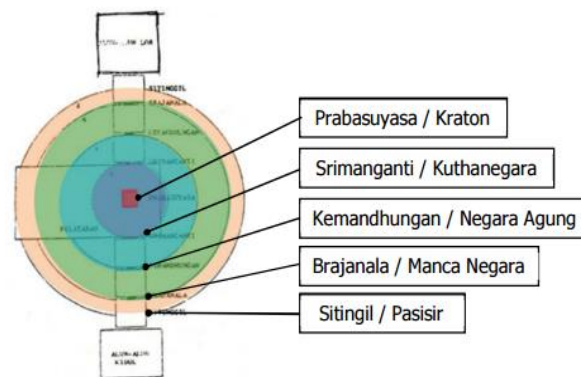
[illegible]

SITINGGIL

BRAJANALA

KEMANDHUNGAN

PRABASUYASA

SRIMANGANTI

PELATARAN

KEMANDHUNGAN

BRAJANALA

SITINGGIL

ALUN-ALUN KIDUL

Prabasuyasa / Kraton

Srimanganti / Kuthanegara

Kemandhungan / Negara Agung

Brajanala / Manca Negara

Sitingil / Pasisir